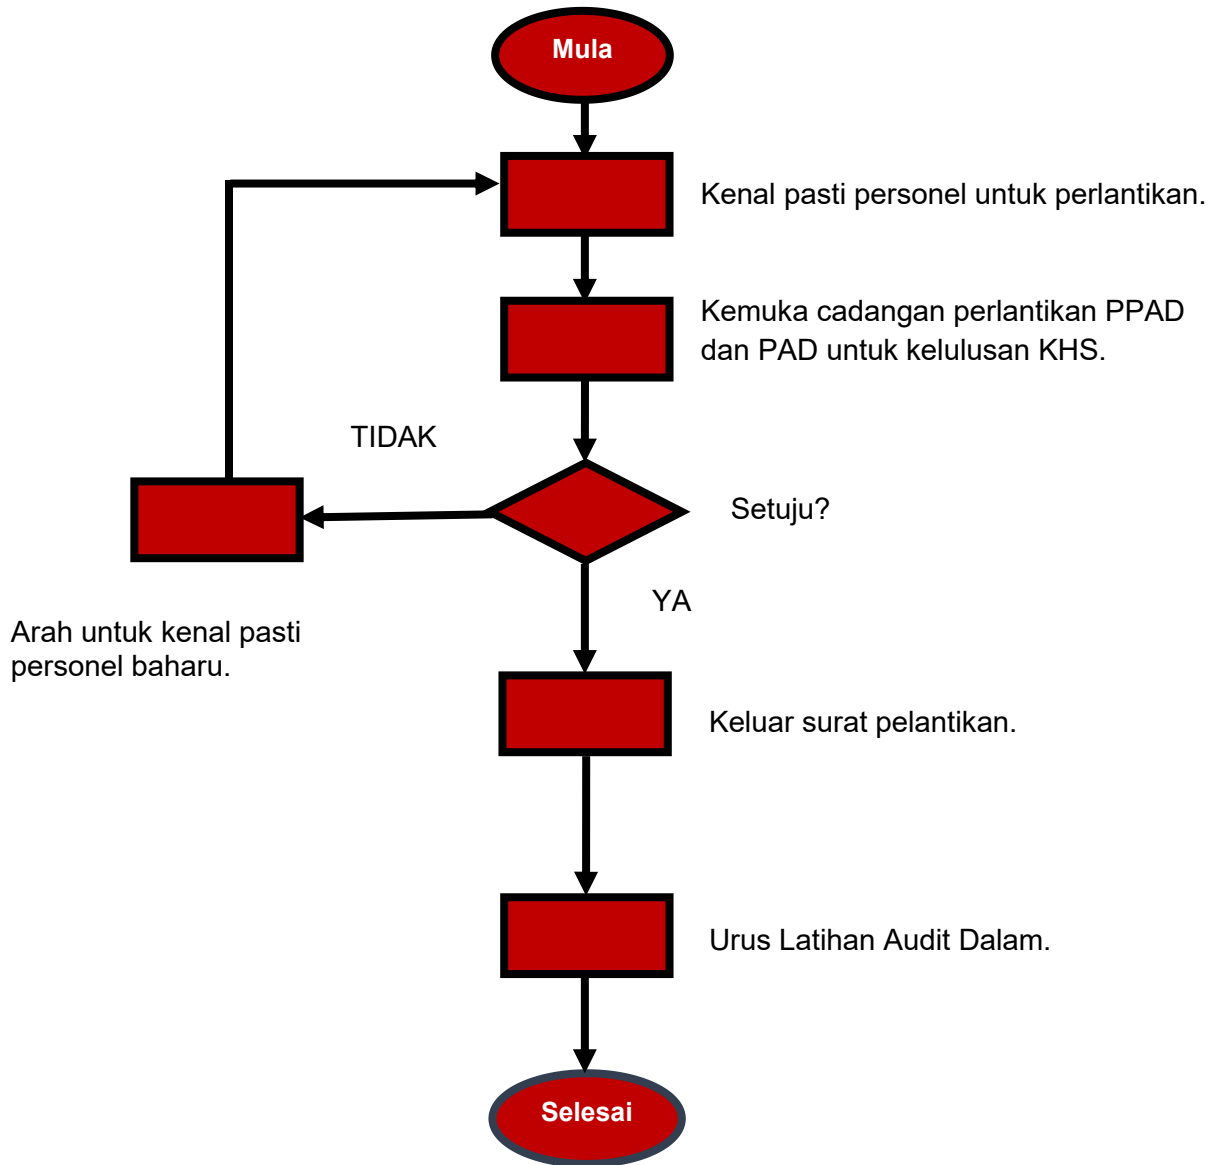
Mula

Kenal pasti personel untuk perlantikan.

Kemuka cadangan perlantikan PPAD dan PAD untuk kelulusan KHS.

TIDAK

Setuju?

Arah untuk kenal pasti personel baharu.

YA

Keluar surat pelantikan.

Urus Latihan Audit Dalam.

Selesai